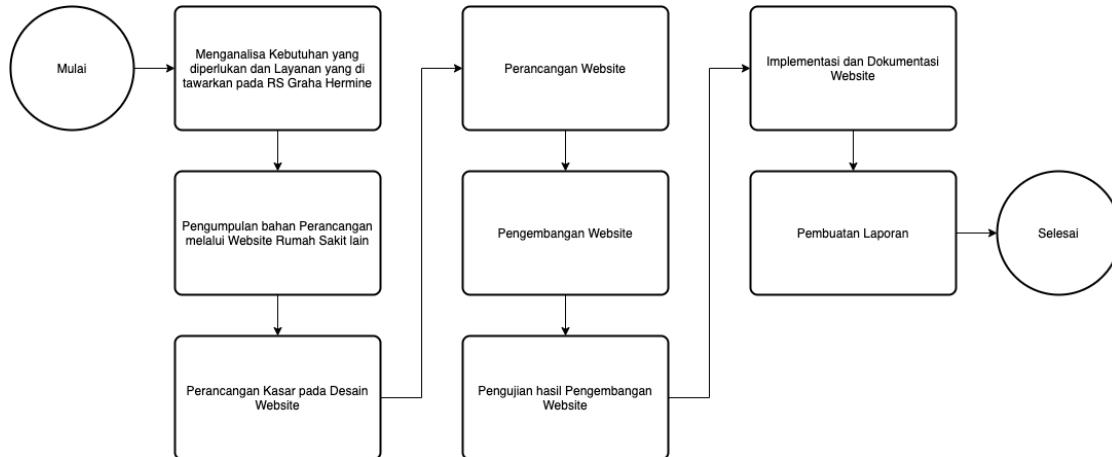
Mulai

Menganalisa Kebutuhan yang diperlukan dan Layanan yang di tawarkan pada RS Graha Hermine

Pengumpulan bahan Perancangan melalui Website Rumah Sakit lain

Perancangan Kasar pada Desain Website

Perancangan Website

Pengembangan Website

Pengujian hasil Pengembangan Website

Implementasi dan Dokumentasi Website

Pembuatan Laporan

Selesai